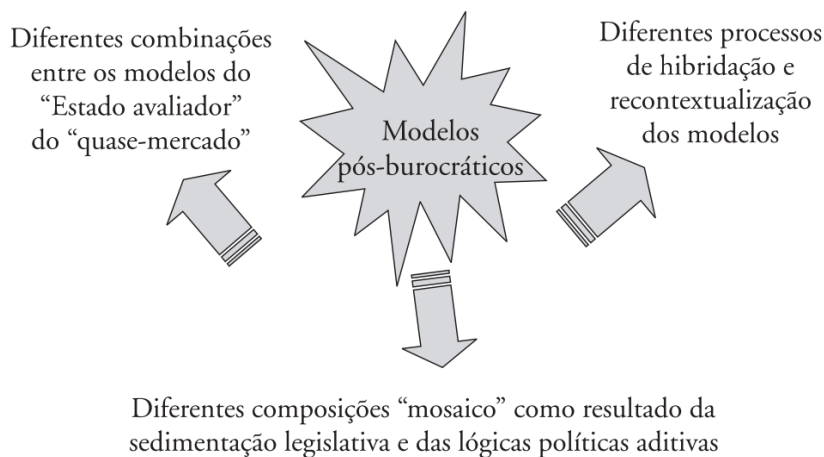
Diferentes combinações entre os modelos do “Estado avaliador” do “quase-mercado”

Modelos pós-burocráticos

Diferentes processos de hibridação e recontextualização dos modelos

Diferentes composições “mosaico” como resultado da sedimentação legislativa e das lógicas políticas aditivas